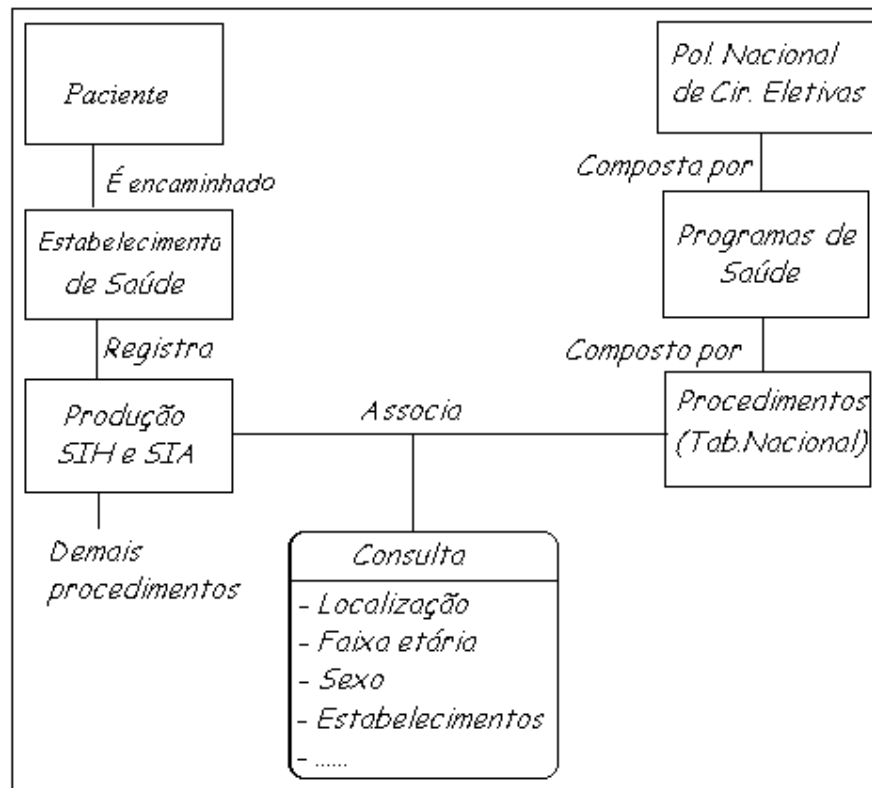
Paciente

É encaminhado

Estabelecimento de Saúde

Registra

Produção SIH e SIA

Demais procedimentos

Pol. Nacional de Cir. Eletivas

Composta por

Programas de Saúde

Composto por

Procedimentos (Tab.Nacional)

Associa

Consulta

- Localização
- Faixa etária
- Sexo
- Estabelecimentos
- ......